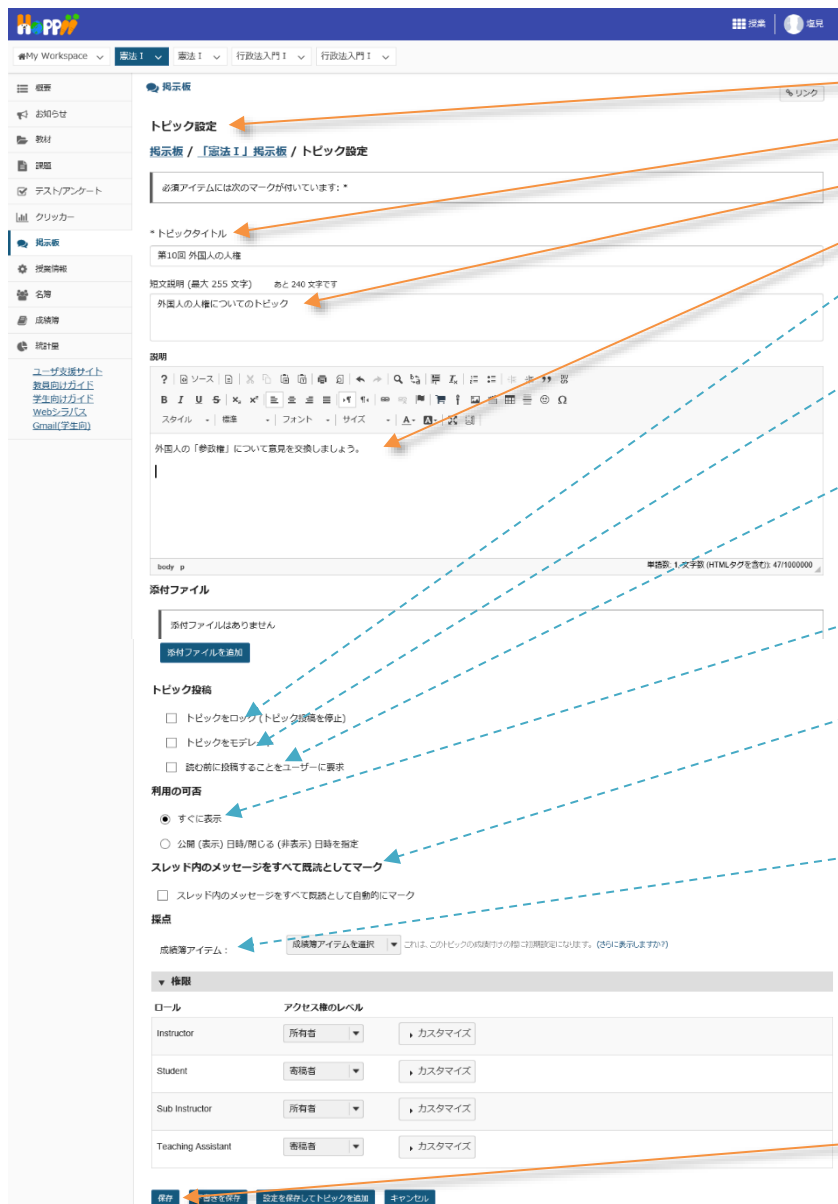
HoPPII

授業 塩見

My Workspace 憲法Ｉ 憲法Ｉ 行政法入門Ｉ 行政法入門Ｉ

概要
お知らせ
教材
課題
テスト/アンケート
クリッカー
掲示板
授業情報
名簿
成績簿
統計量

ユーザ支援サイト
教員向けガイド
学生向けガイド
Webシラバス
Gmail(学生向)

掲示板

リンク

トピック設定

掲示板 / 「憲法Ｉ」掲示板 / トピック設定

必須アイテムには次のマークが付いています: *

* トピックタイトル

第10回 外国人の人権

短文説明 (最大 255 文字) あと 240 文字です

外国人の人権についてのトピック

説明

? ソース

スタイル 標準 フォント サイズ

外国人の「参政権」について意見を交換しましょう。

body p

単語数: 1, 文字数 (HTMLタグを含む): 47/1000000

添付ファイル

添付ファイルはありません

添付ファイルを追加

トピック投稿

トピックをロック (トピック投稿を停止)

トピックをモデレート

読む前に投稿することをユーザーに要求

利用の可否

すぐに表示

公開 (表示) 日時/閉じる (非表示) 日時を指定

スレッド内のメッセージをすべて既読としてマーク

スレッド内のメッセージをすべて既読として自動的にマーク

採点

成績簿アイテム： 成績簿アイテムを選択 これは、このトピックの成績付けの際に初期設定になります。(さらに表示しますか?)

▼ 権限

| ロール | アクセス権のレベル | |
|---|---|---|
| Instructor | 所有者 | カスタマイズ |
| Student | 寄稿者 | カスタマイズ |
| Sub Instructor | 所有者 | カスタマイズ |
| Teaching Assistant | 寄稿者 | カスタマイズ |

保存 下書きを保存 設定を保存してトピックを追加 キャンセル